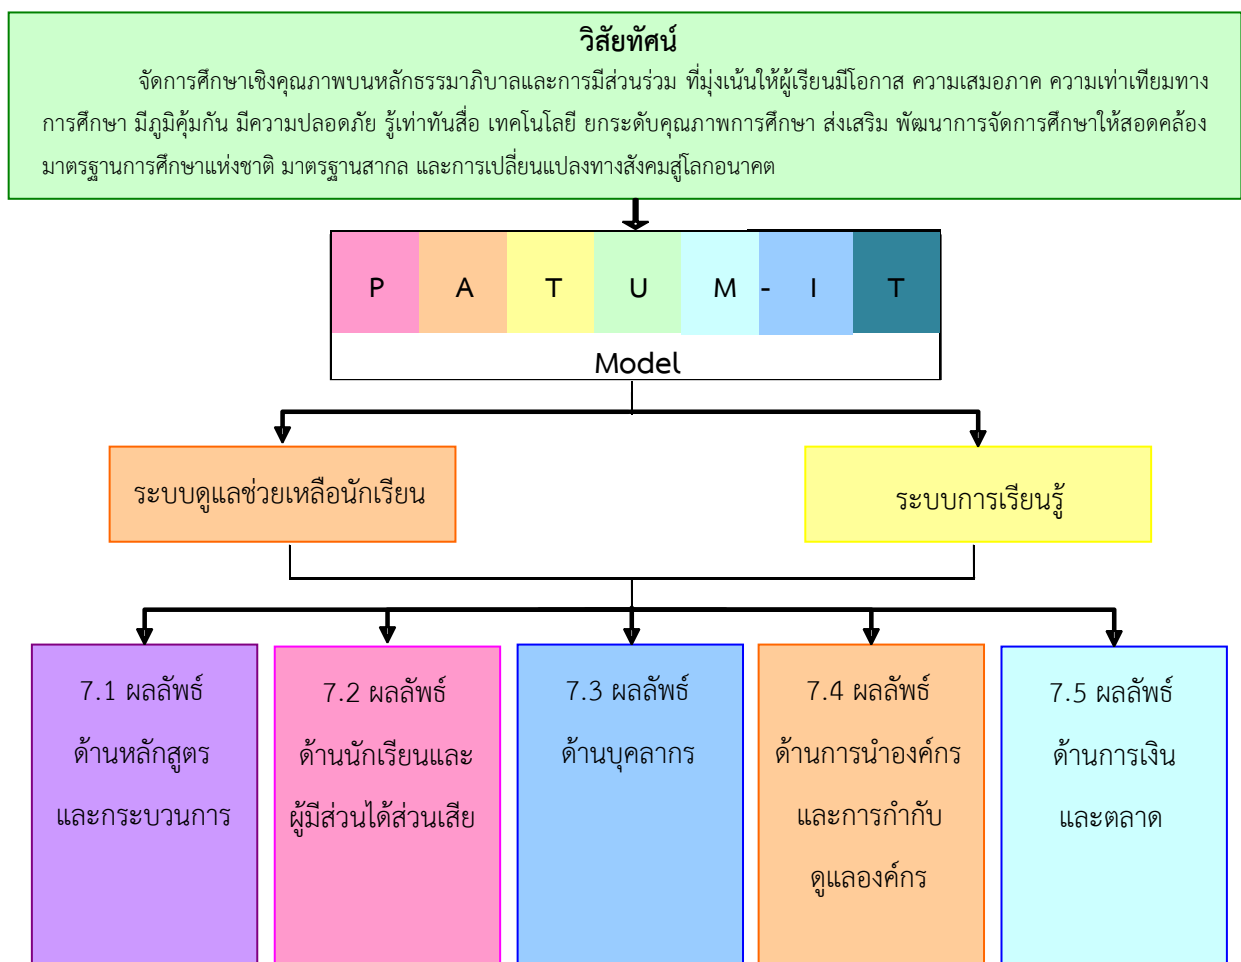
วิสัยทัศน์

จัดการศึกษาเชิงคุณภาพบนหลักธรรมาภิบาลและการมีส่วนร่วม ที่มุ่งเน้นให้ผู้เรียนมีโอกาส ความเสมอภาค ความเท่าเทียมทางการศึกษา มีภูมิคุ้มกัน มีความปลอดภัย รู้เท่าทันสื่อ เทคโนโลยี ยกระดับคุณภาพการศึกษา ส่งเสริม พัฒนาการจัดการศึกษาให้สอดคล้องมาตรฐานการศึกษาแห่งชาติ มาตรฐานสากล และการเปลี่ยนแปลงทางสังคมสู่โลกอนาคต

P A T U M - I T

Model

ระบบดูแลช่วยเหลือนักเรียน

ระบบการเรียนรู้

7.1 ผลลัพธ์ ด้านหลักสูตร และกระบวนการ

7.2 ผลลัพธ์ ด้านนักเรียนและ ผู้มีส่วนได้ส่วนเสีย

7.3 ผลลัพธ์ ด้านบุคลากร

7.4 ผลลัพธ์ ด้านการนำองค์กร และการกำกับ ดูแลองค์กร

7.5 ผลลัพธ์ ด้านการเงิน และตลาด